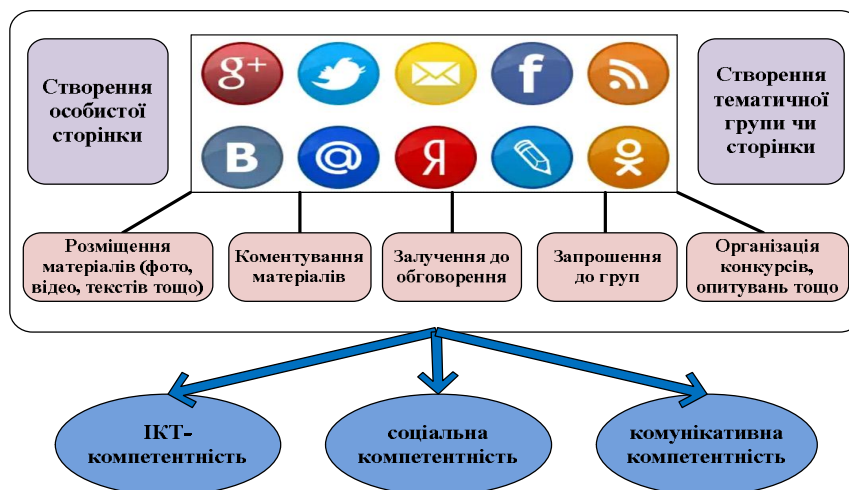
Створення особистої сторінки

g+

f

В

@

Я

Створення тематичної групи чи сторінки

Розміщення матеріалів (фото, відео, текстів тощо)

Коментування матеріалів

Залучення до обговорення

Запрошення до груп

Організація конкурсів, опитувань тощо

ІКТ-компетентність

соціальна компетентність

комунікативна компетентність